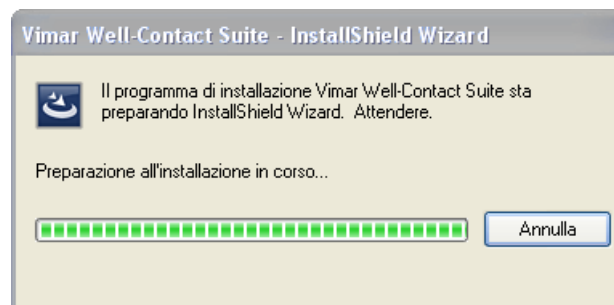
Vimar Well-Contact Suite - InstallShield Wizard

Il programma di installazione Vimar Well-Contact Suite sta preparando InstallShield Wizard. Attendere.

Preparazione all'installazione in corso...

Annulla